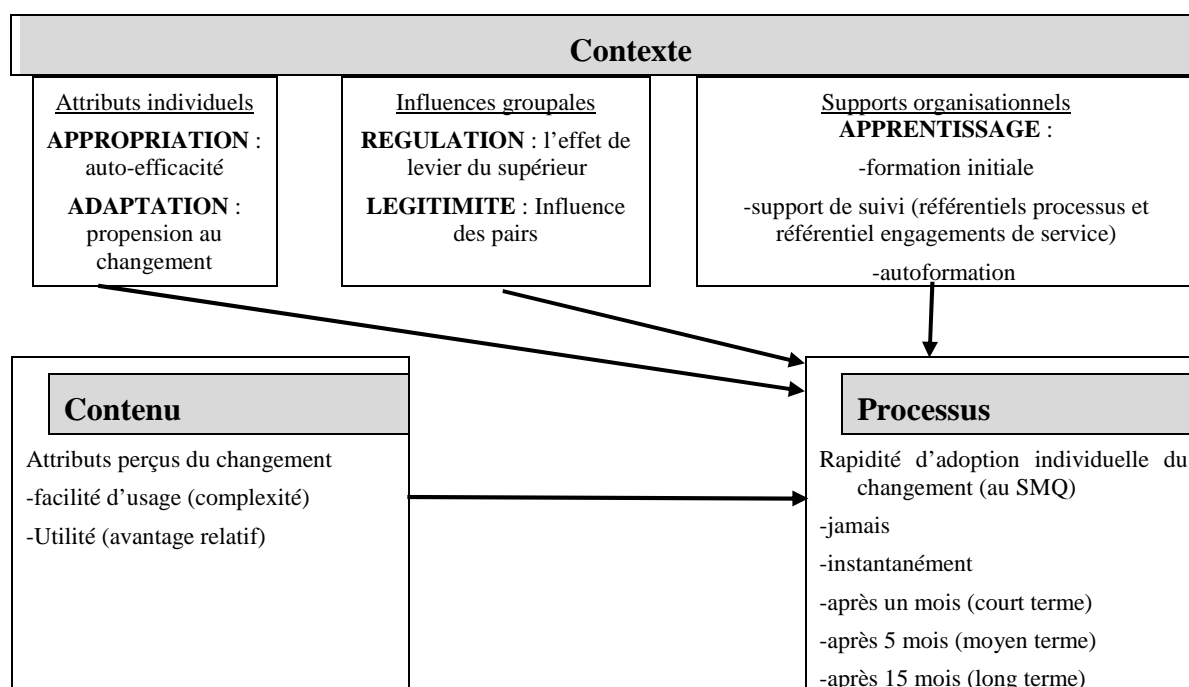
Contexte

Attributs individuels

APPROPRIATION : auto-efficacité

ADAPTATION : propension au changement

Influences groupales

REGULATION : l'effet de levier du supérieur

LEGITIMITE : Influence des pairs

Supports organisationnels

APPRENTISSAGE :

-formation initiale

-support de suivi (référentiels processus et référentiel engagements de service)

-autoformation

Contenu

Attributs perçus du changement

-facilité d'usage (complexité)

-Utilité (avantage relatif)

Processus

Rapidité d'adoption individuelle du changement (au SMQ)

-jamais

-instantanément

-après un mois (court terme)

-après 5 mois (moyen terme)

-après 15 mois (long terme)